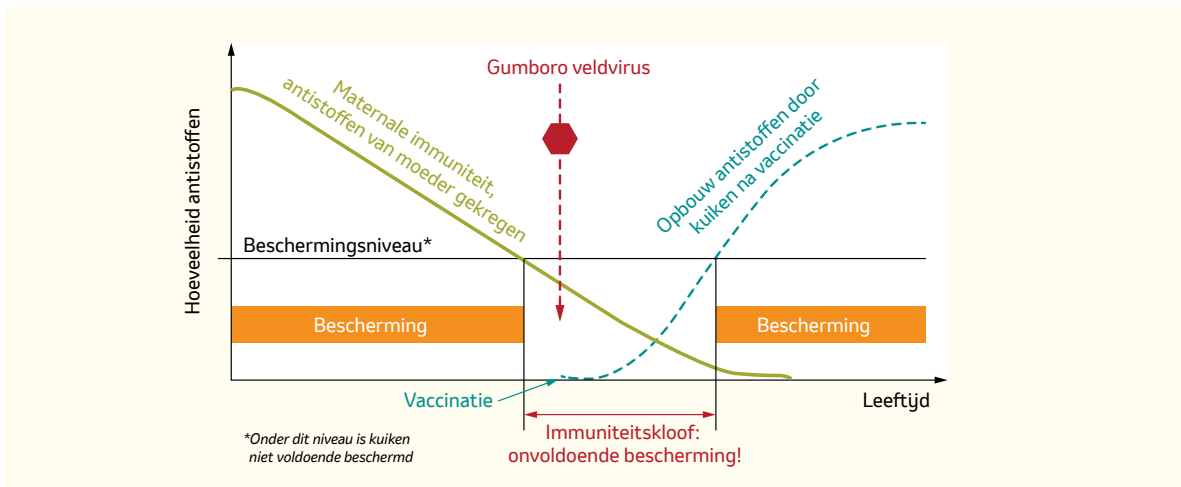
Gumboro veldvirus

Maternale immuniteit, antistoffen van moeder gekregen

Opbouw antistoffen door kuiken na vaccinatie

Hoeveelheid antistoffen

Beschermingsniveau*

Bescherming

Bescherming

Vaccinatie

Leeftijd

*Onder dit niveau is kuiken niet voldoende beschermd

Immuniteitskloof: onvoldoende bescherming!